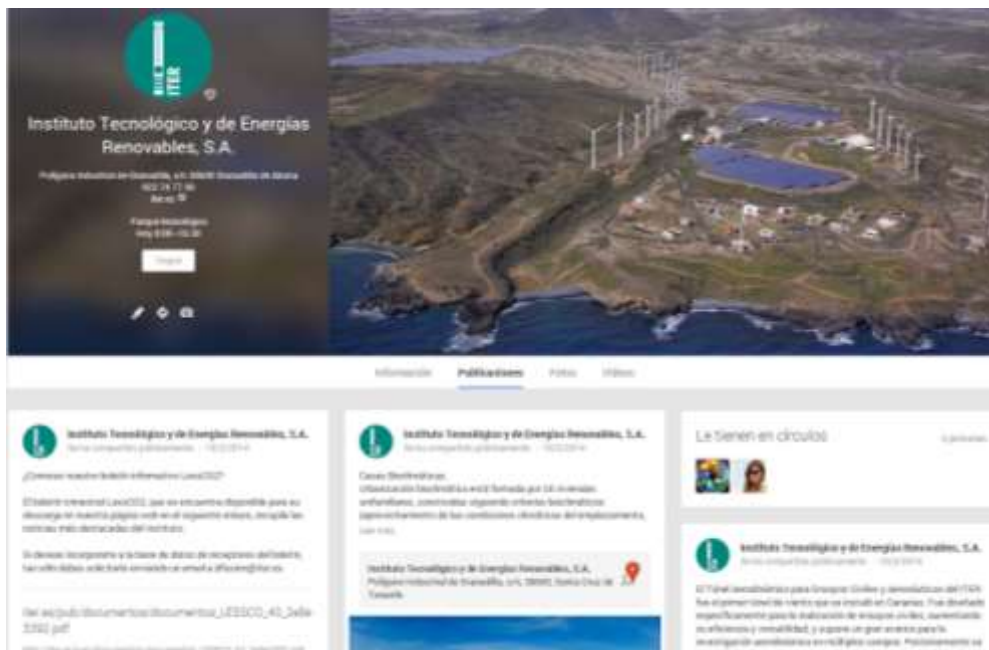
ITER

Instituto Tecnológico y de Energías Renovables, S.A.

Polígono Industrial de Granadilla, s/n, 38600 Granadilla de Abona
922 74 77 00
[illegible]

Parque tecnológico
Hoy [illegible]

Seguir

Información Publicaciones Fotos Vídeos

Instituto Tecnológico y de Energías Renovables, S.A.
Se ha compartido públicamente - 19/2/2014

¿Conoces nuestro boletín informativo Lesco2?

El boletín trimestral Lesco2 ya se encuentra disponible para su descarga en nuestra página web en el siguiente enlace, recoge las noticias más destacadas del Instituto.

Si deseas incorporarte a la base de datos de receptores del boletín, tan sólo debes solicitarlo enviando un email a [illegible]

iter.es/pub/documentos/documentos_LESCO_43_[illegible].pdf

Instituto Tecnológico y de Energías Renovables, S.A.
Se ha compartido públicamente - 18/2/2014

Casas Bioclimáticas
Urbanización bioclimática está formada por 24 viviendas unifamiliares, construidas siguiendo criterios bioclimáticos, aprovechamiento de las condiciones climáticas del emplazamiento,
Leer más

Instituto Tecnológico y de Energías Renovables, S.A.
Polígono Industrial de Granadilla, s/n, 38600, Santa Cruz de Tenerife

Le tienen en círculos
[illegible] personas

Instituto Tecnológico y de Energías Renovables, S.A.
Se ha compartido públicamente - 18/2/2014

El Túnel aerodinámico para Ensayos Civiles y aeronáuticos del ITER fue el primer túnel de viento que se instaló en Canarias. Fue diseñado específicamente para la realización de ensayos civiles, aumentando su eficiencia y rentabilidad, y supone un gran avance para la investigación aerodinámica en múltiples campos. Posicionamiento su